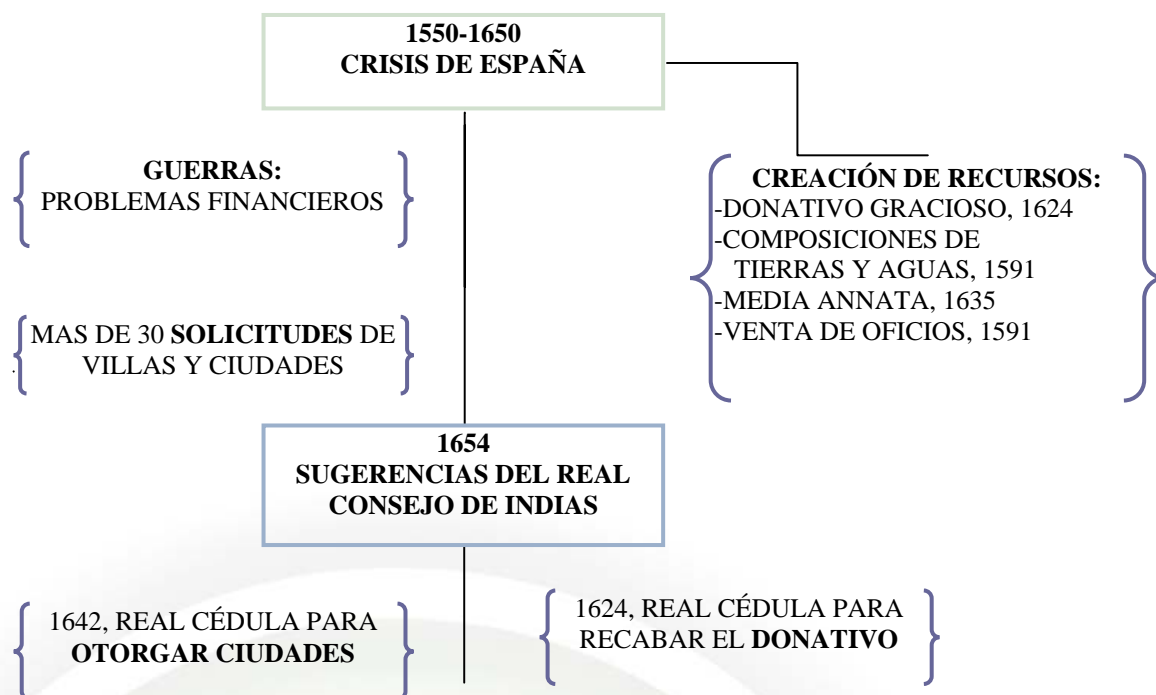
1550-1650
CRISIS DE ESPAÑA

GUERRAS:
PROBLEMAS FINANCIEROS

MAS DE 30 SOLICITUDES DE VILLAS Y CIUDADES

CREACIÓN DE RECURSOS:
-DONATIVO GRACIOSO, 1624
-COMPOSICIONES DE TIERRAS Y AGUAS, 1591
-MEDIA ANNATA, 1635
-VENTA DE OFICIOS, 1591

1654
SUGERENCIAS DEL REAL CONSEJO DE INDIAS

1642, REAL CÉDULA PARA OTORGAR CIUDADES

1624, REAL CÉDULA PARA RECABAR EL DONATIVO